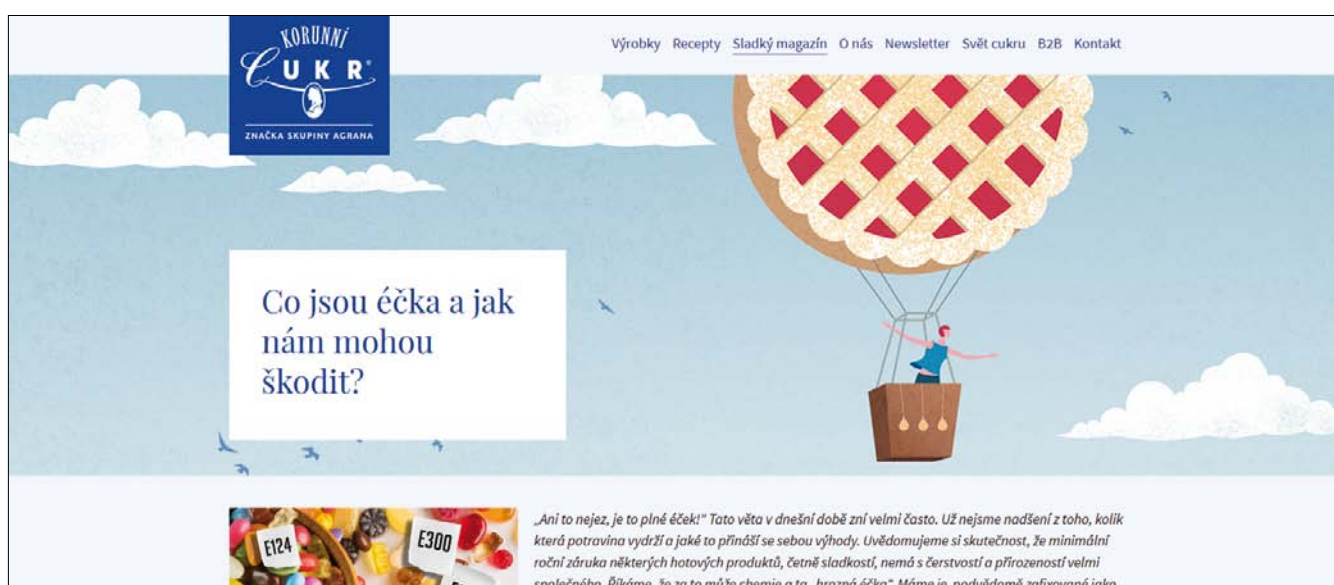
KORUNNÍ
CUKR®
ZNAČKA SKUPINY AGRANA

Výrobky Recepty Sladký magazín O nás Newsletter Svět cukru B2B Kontakt

Co jsou éčka a jak nám mohou škodit?

E124
E300

„Ani to nejez, je to plné éček!" Tato věta v dnešní době zní velmi často. Už nejsme nadšení z toho, kolik která potravina vydrží a jaké to přináší se sebou výhody. Uvědomujeme si skutečnost, že minimální roční záruka některých hotových produktů, četně sladkostí, nemá s čerstvostí a přirozeností velmi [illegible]